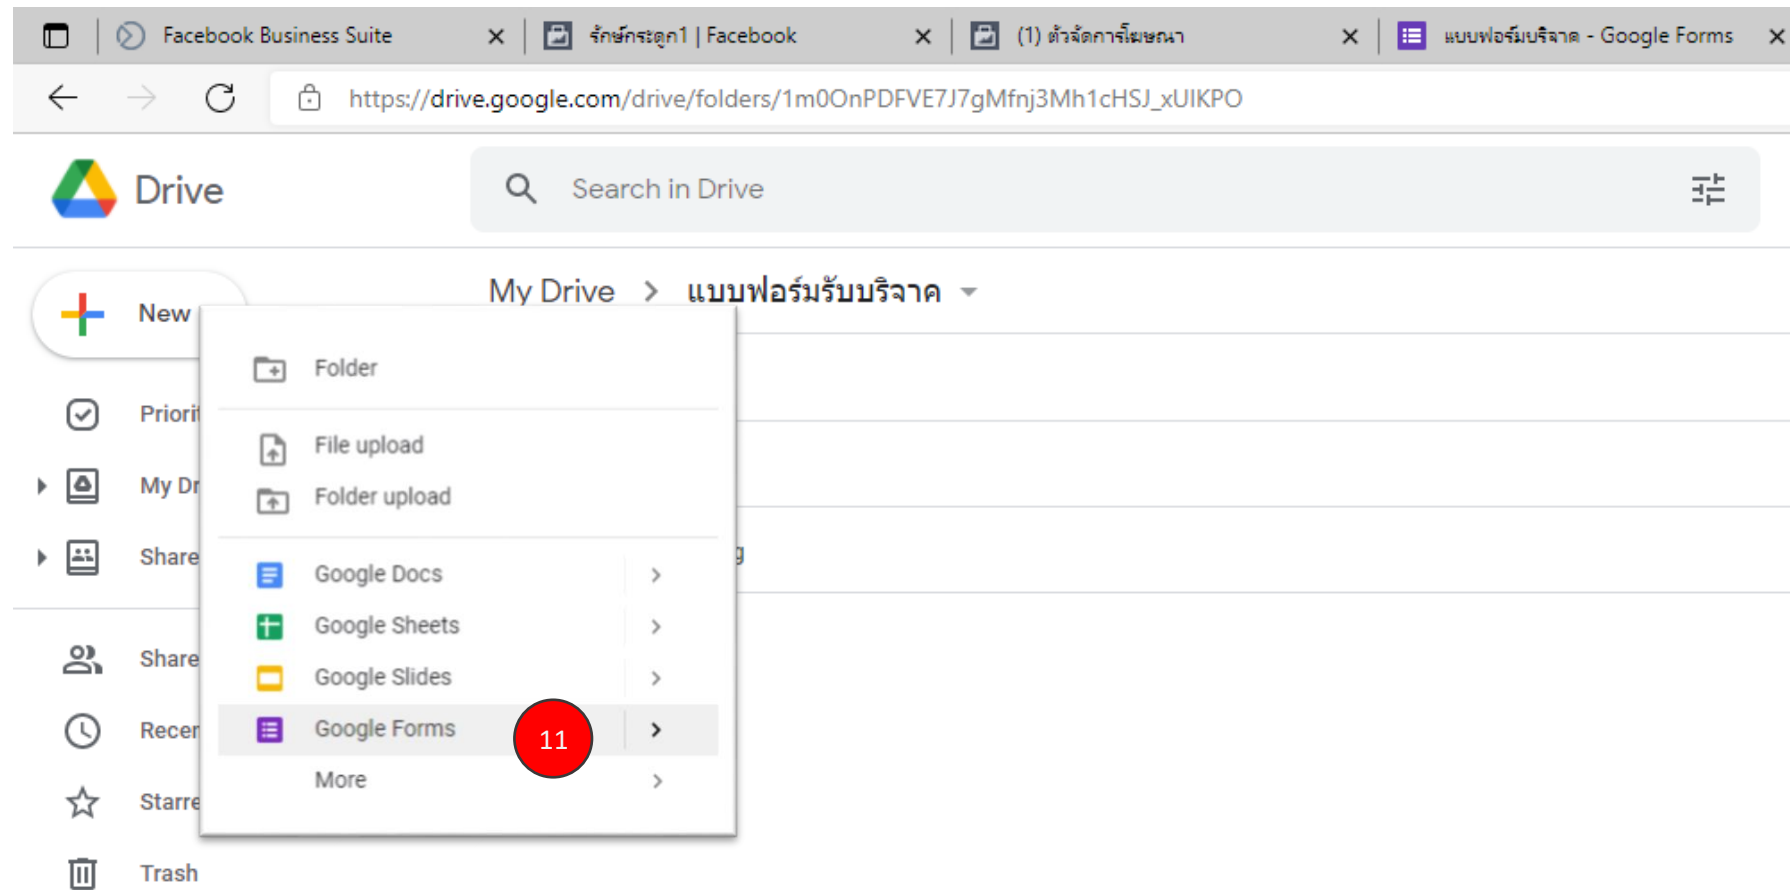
Facebook Business Suite ✕ รักษ์กระดูก1 | Facebook ✕ (1) ตัวจัดการโฆษณา ✕ แบบฟอร์มบริจาค - Google Forms ✕

https://drive.google.com/drive/folders/1m0OnPDFVE7J7gMfnj3Mh1cHSJ_xUIKPO

Drive

Search in Drive

New

My Drive > แบบฟอร์มรับบริจาค

Priori
My Dr
Share
Share
Recer
Starre
Trash

Folder
File upload
Folder upload
Google Docs
Google Sheets
Google Slides
Google Forms
More

11